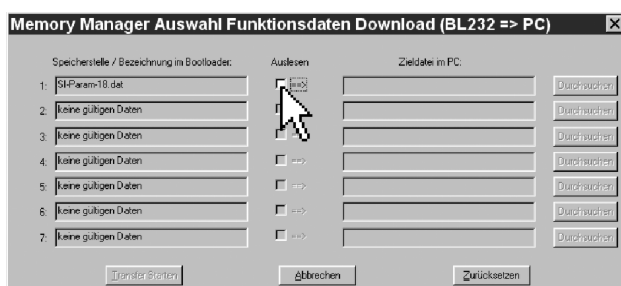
Memory Manager Auswahl Funktionsdaten Download (BL232 => PC)

Speicherstelle / Bezeichnung im Bootloader: Auslesen Zieldatei im PC:

| | | | | |
|---|---|---|---|---|
| 1: | SI-Param-18.dat | ==> | | Durchsuchen |
| 2: | keine gültigen Daten | | | Durchsuchen |
| 3: | keine gültigen Daten | | | Durchsuchen |
| 4: | keine gültigen Daten | ==> | | Durchsuchen |
| 5: | keine gültigen Daten | ==> | | Durchsuchen |
| 6: | keine gültigen Daten | ==> | | Durchsuchen |
| 7: | keine gültigen Daten | ==> | | Durchsuchen |

Transfer Starten Abbrechen Zurücksetzen